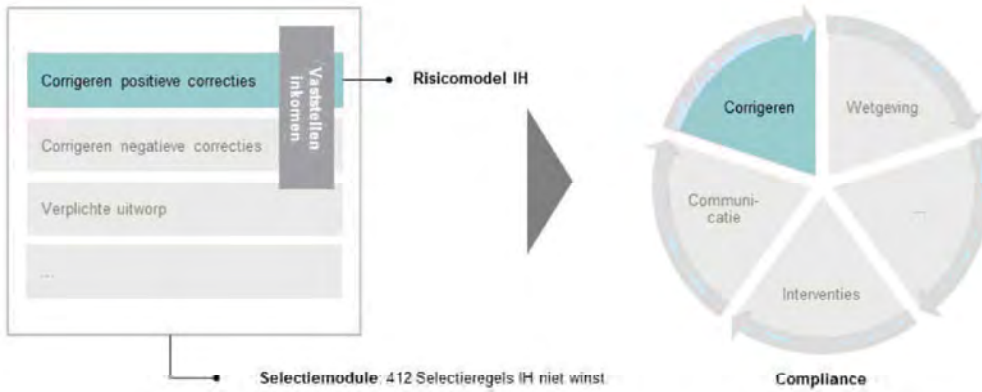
Corrigeren positieve correcties

Vaststellen inkomen

Corrigeren negatieve correcties

Verplichte uitworp

...

Risicomodel IH

Corrigeren

Wetgeving

...

Interventies

Communi-catie

Selectiemodule: 412 Selectieregels IH niet winst

Compliance